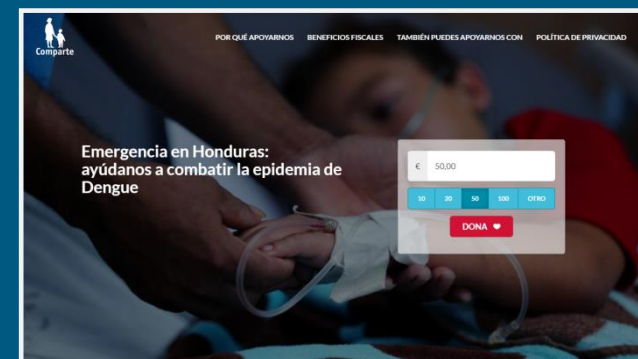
Comparte

POR QUÉ APOYARNOS BENEFICIOS FISCALES TAMBIÉN PUEDES APOYARNOS CON POLÍTICA DE PRIVACIDAD

Emergencia en Honduras: ayúdanos a combatir la epidemia de Dengue

€ 50,00

10 20 50 100 OTRO

DONA